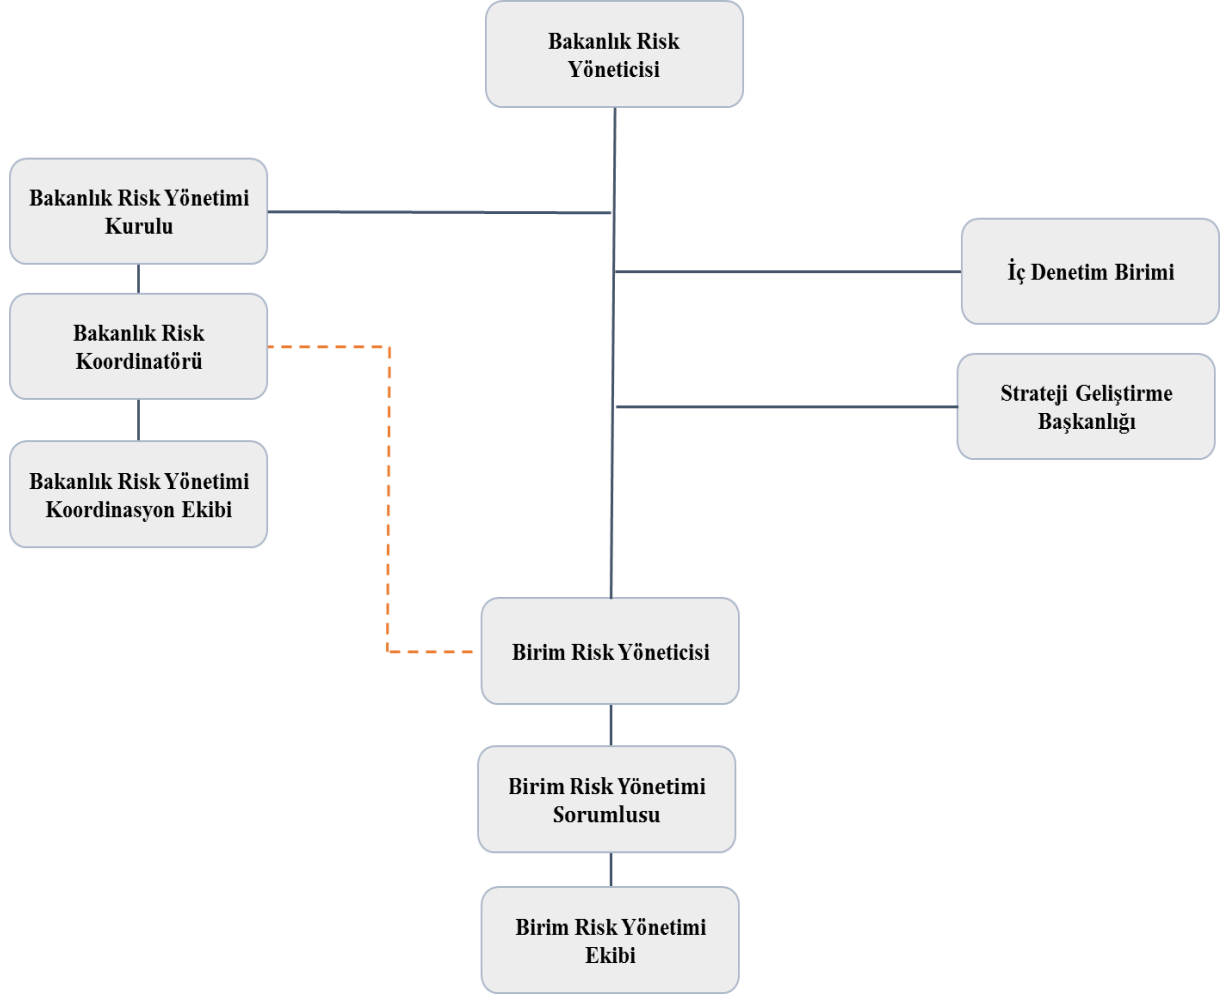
Bakanlık Risk Yöneticisi

Bakanlık Risk Yönetimi Kurulu

İç Denetim Birimi

Bakanlık Risk Koordinatörü

Strateji Geliştirme Başkanlığı

Bakanlık Risk Yönetimi Koordinasyon Ekibi

Birim Risk Yöneticisi

Birim Risk Yönetimi Sorumlusu

Birim Risk Yönetimi Ekibi